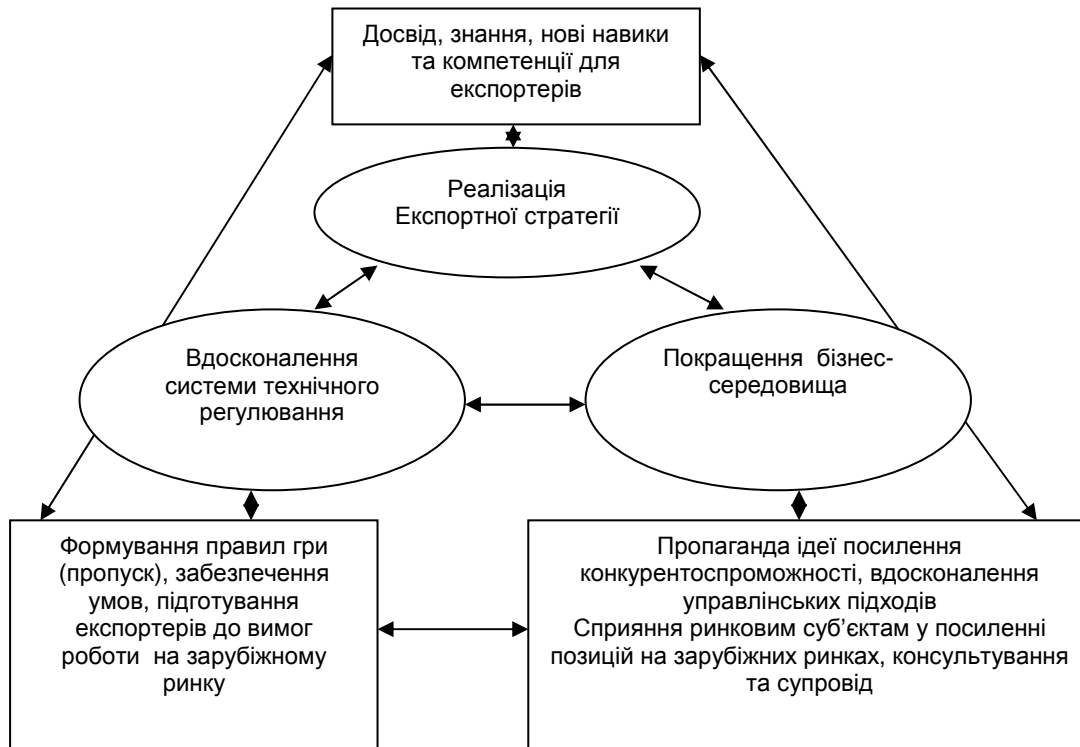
Досвід, знання, нові навики та компетенції для експортерів

Реалізація Експортної стратегії

Вдосконалення системи технічного регулювання

Покращення бізнес-середовища

Формування правил гри (пропуск), забезпечення умов, підготування експортерів до вимог роботи на зарубіжному ринку

Пропаганда ідеї посилення конкурентоспроможності, вдосконалення управлінських підходів
Сприяння ринковим суб'єктам у посиленні позицій на зарубіжних ринках, консультування та супровід